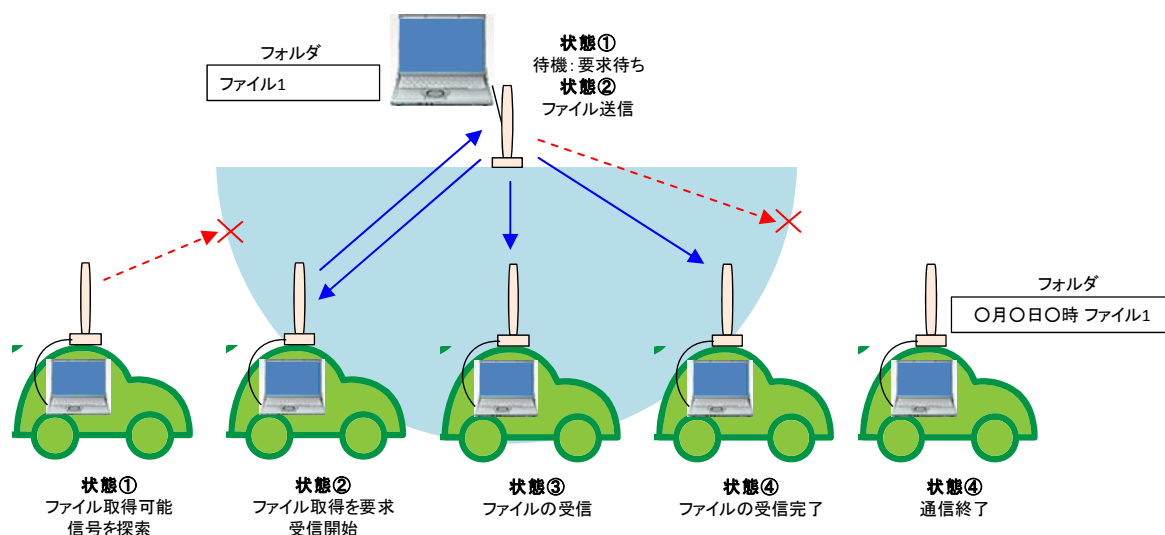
フォルダ

ファイル1

状態①
待機：要求待ち
状態②
ファイル送信

フォルダ

〇月〇日〇時 ファイル1

状態①
ファイル取得可能
信号を探索

状態②
ファイル取得を要求
受信開始

状態③
ファイルの受信

状態④
ファイルの受信完了

状態④
通信終了